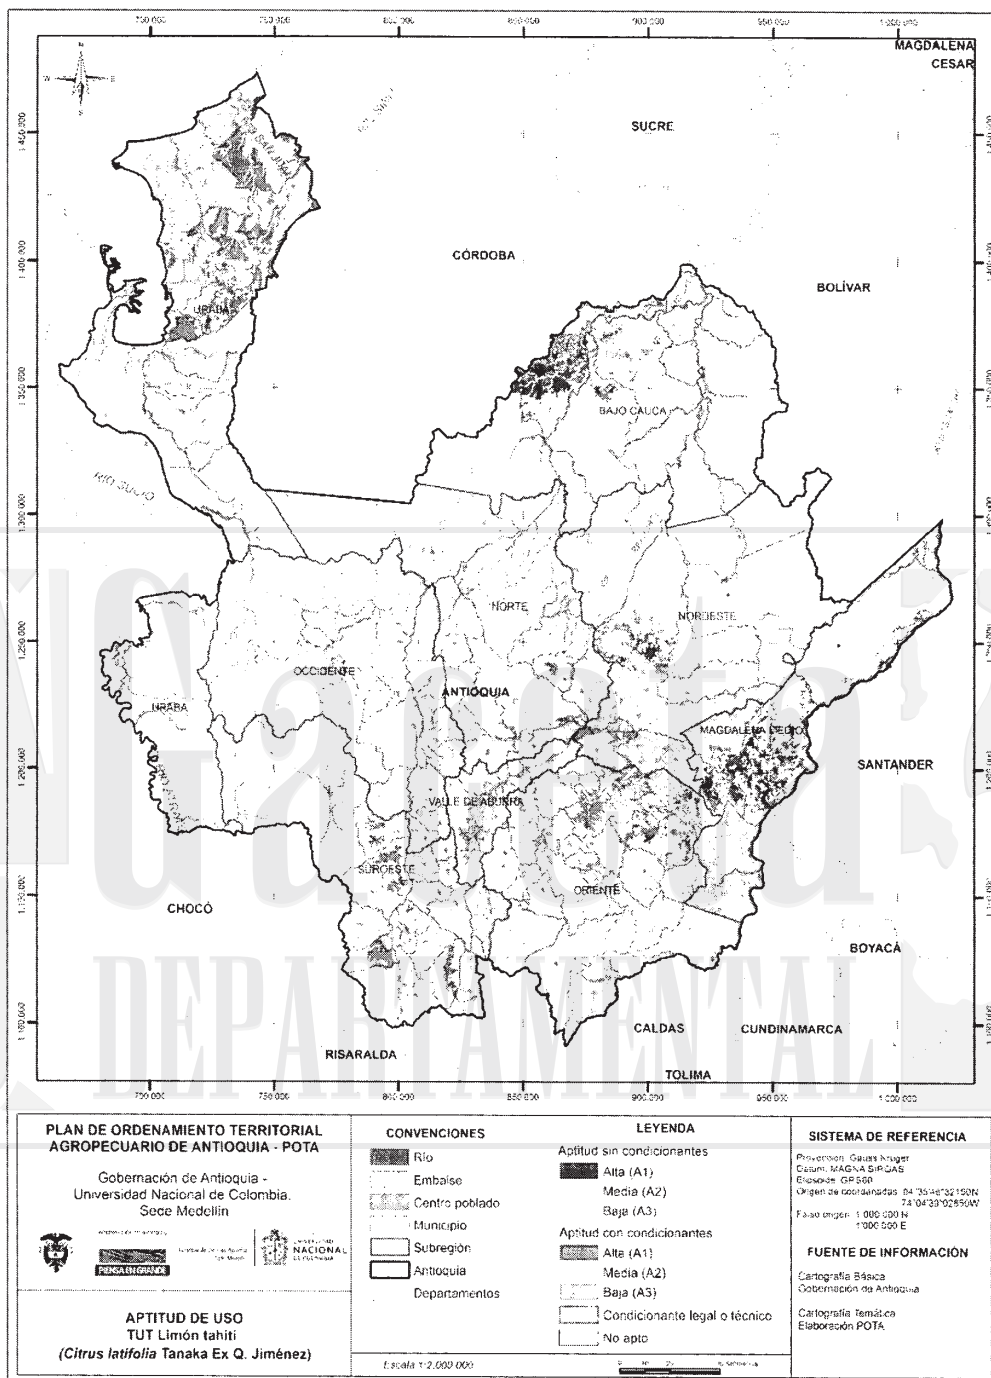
700.000
750.000
800.000
850.000
900.000
950.000
1.000.000

MAGDALENA
CESAR

1.450.000
1.400.000
1.350.000
1.300.000
1.250.000
1.200.000
1.150.000
1.100.000

SUCRE

CÓRDOBA

BOLÍVAR

URABÁ

BAJO CAUCA

RÍO SUCIO

NORTE

NORDESTE

OCCIDENTE

ANTIOQUIA

URABA

MAGDALENA MEDIO

SANTANDER

VALLE DE ABURRA

SUROESTE

ORIENTE

CHOCÓ

BOYACÁ

CALDAS

CUNDINAMARCA

RISARALDA

TOLIMA

PLAN DE ORDENAMIENTO TERRITORIAL AGROPECUARIO DE ANTIOQUIA - POTA

Gobernación de Antioquia - Universidad Nacional de Colombia. Sede Medellín

PIENSA EN GRANDE

UNIVERSIDAD NACIONAL DE COLOMBIA

APTITUD DE USO
TUT Limón tahití
(Citrus latifolia Tanaka Ex Q. Jiménez)

CONVENCIONES
Río
Embalse
Centro poblado
Municipio
Subregión
Antioquia
Departamentos

Escala 1:2.000.000

LEYENDA
Aptitud sin condicionantes
Alta (A1)
Media (A2)
Baja (A3)
Aptitud con condicionantes
Alta (A1)
Media (A2)
Baja (A3)
Condicionante legal o técnico
No apto

SISTEMA DE REFERENCIA
Proyección: Gauss Kruger
Datum: MAGNA SIRGAS
Elipsoide: GRS80
Origen de coordenadas: 04°35'46"32150N 74°04'39"02850W
Falso origen: 1.000.000 N 1.000.000 E

FUENTE DE INFORMACIÓN
Cartografía Básica
Gobernación de Antioquia
Cartografía Temática
Elaboración POTA